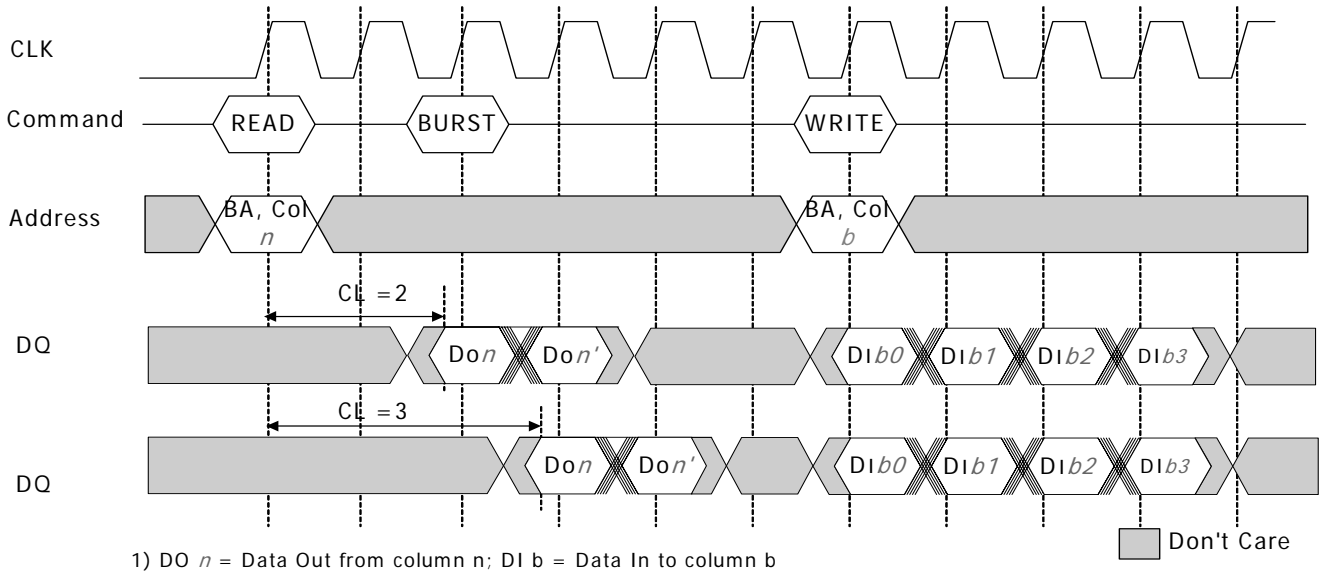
CLK

Command READ BURST WRITE

Address BA, Col $n$ BA, Col $b$

CL =2

DQ Do$n$ Do$n'$ DI$b0$ DI$b1$ DI$b2$ DI$b3$

CL =3

DQ Do$n$ Do$n'$ DI$b0$ DI$b1$ DI$b2$ DI$b3$

Don't Care

1) DO $n$ = Data Out from column n; DI b = Data In to column b